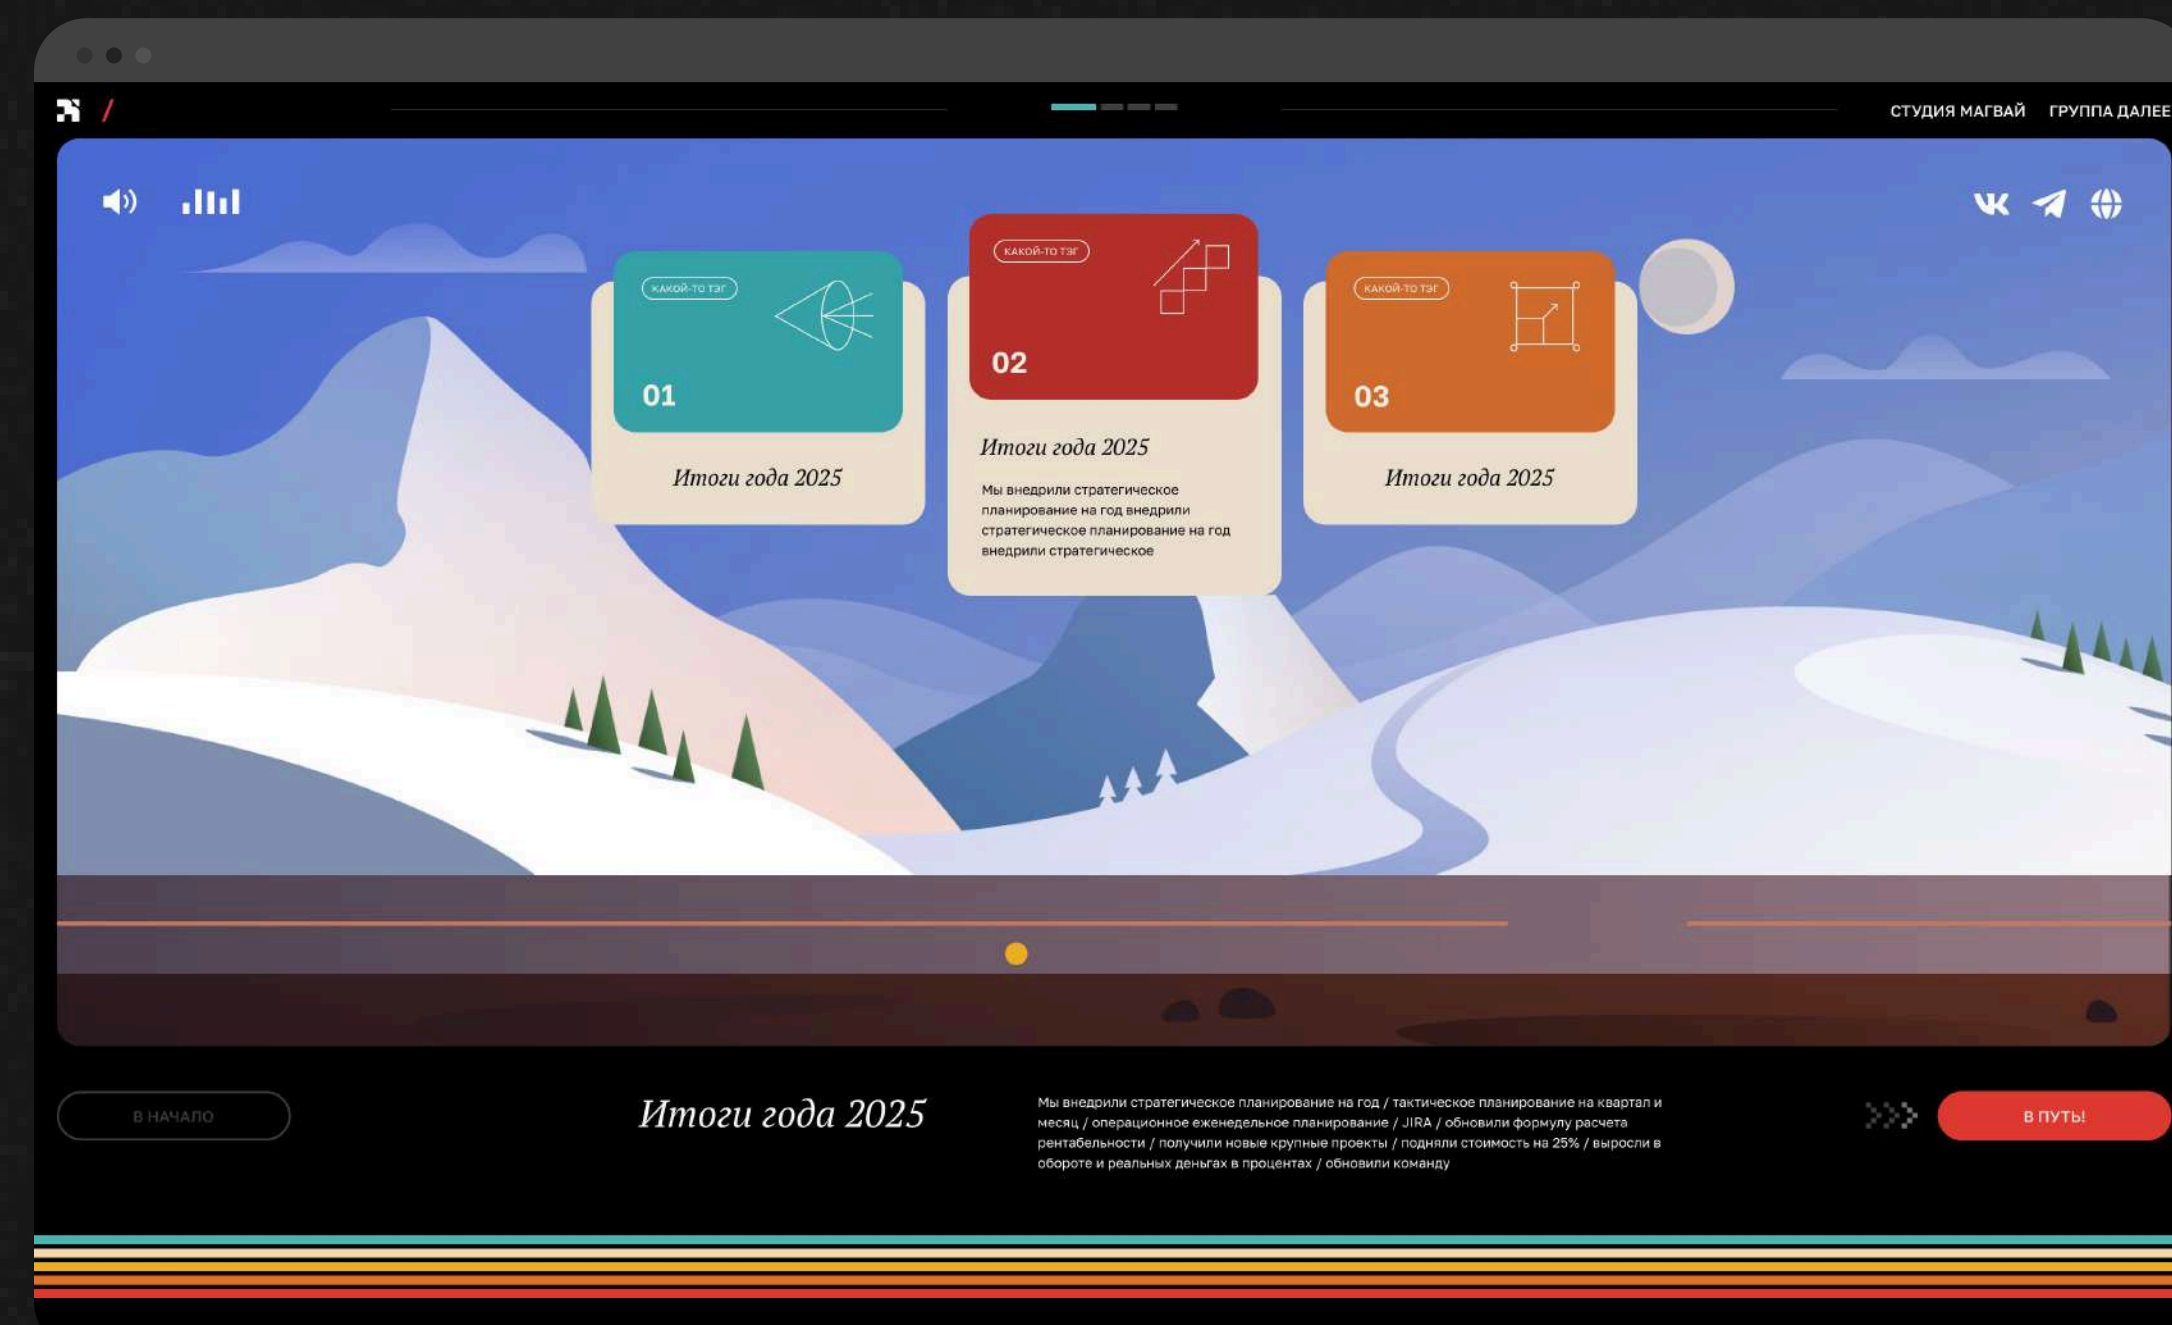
/

СТУДИЯ МАГВАЙ ГРУППА ДАЛЕЕ

КАКОЙ-ТО ТЭГ

01

Итоги года 2025

КАКОЙ-ТО ТЭГ

02

Итоги года 2025

Мы внедрили стратегическое планирование на год внедрили стратегическое планирование на год внедрили стратегическое

КАКОЙ-ТО ТЭГ

03

Итоги года 2025

В НАЧАЛО

Итоги года 2025

Мы внедрили стратегическое планирование на год / тактическое планирование на квартал и месяц / операционное еженедельное планирование / JIRA / обновили формулу расчета рентабельности / получили новые крупные проекты / подняли стоимость на 25% / выросли в обороте и реальных деньгах в процентах / обновили команду

В ПУТЬ!